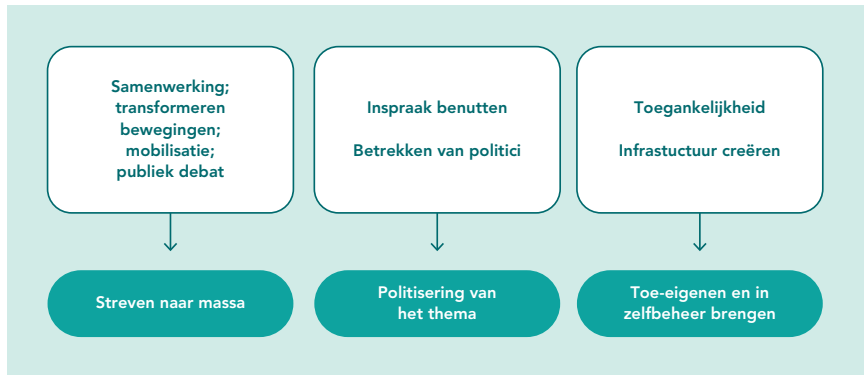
Samenwerking; transformeren bewegingen; mobilisatie; publiek debat

Inspraak benutten

Betrekken van politici

Toegankelijkheid

Infrastuctuur creëren

Streven naar massa

Politisering van het thema

Toe-eigenen en in zelfbeheer brengen